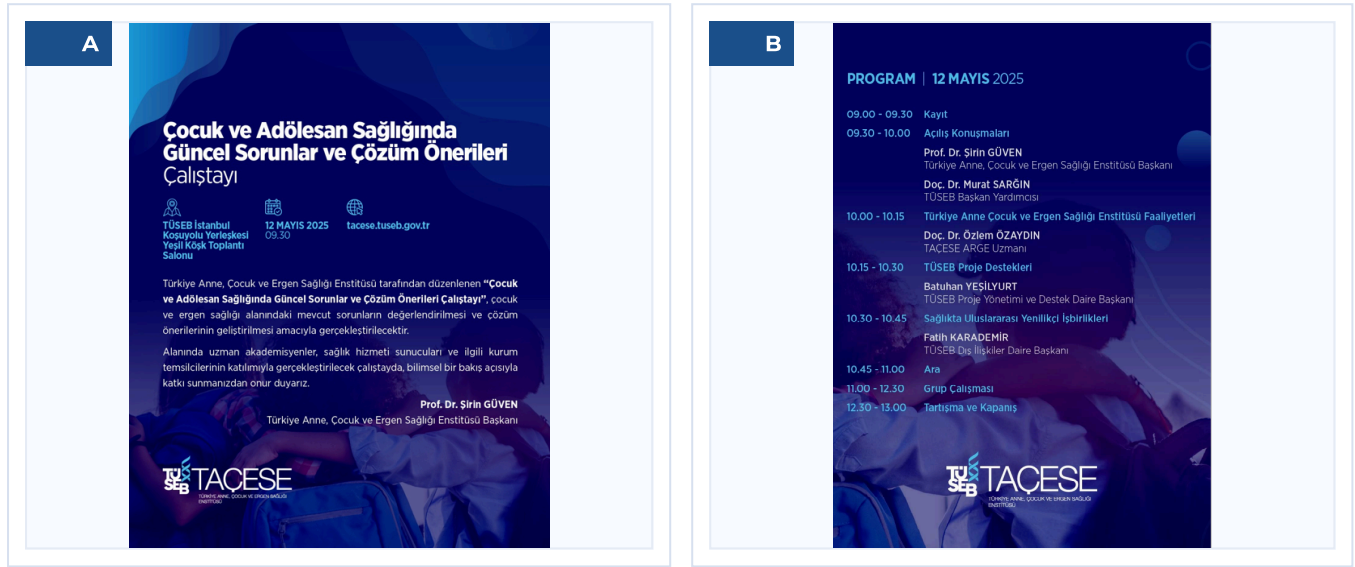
A

Çocuk ve Adölesan Sağlığında Güncel Sorunlar ve Çözüm Önerileri Çalıştayı

TÜSEB İstanbul Koşuyolu Yerleşkesi Yeşil Köşk Toplantı Salonu

12 MAYIS 2025 09.30

tacese.tuseb.gov.tr

Türkiye Anne, Çocuk ve Ergen Sağlığı Enstitüsü tarafından düzenlenen "Çocuk ve Adölesan Sağlığında Güncel Sorunlar ve Çözüm Önerileri Çalıştayı", çocuk ve ergen sağlığı alanındaki mevcut sorunların değerlendirilmesi ve çözüm önerilerinin geliştirilmesi amacıyla gerçekleştirilecektir.

Alanında uzman akademisyenler, sağlık hizmeti sunucuları ve ilgili kurum temsilcilerinin katılımıyla gerçekleştirilecek çalıştayda, bilimsel bir bakış açısıyla katkı sunmanızdan onur duyarız.

Prof. Dr. Şirin GÜVEN
Türkiye Anne, Çocuk ve Ergen Sağlığı Enstitüsü Başkanı

TÜSEB TAÇESE
TÜRKİYE ANNE, ÇOCUK VE ERGEN SAĞLIĞI ENSTİTÜSÜ

B

PROGRAM | 12 MAYIS 2025

09.00 - 09.30 Kayıt
09.30 - 10.00 Açılış Konuşmaları
Prof. Dr. Şirin GÜVEN
Türkiye Anne, Çocuk ve Ergen Sağlığı Enstitüsü Başkanı
Doç. Dr. Murat SARGIN
TÜSEB Başkan Yardımcısı
10.00 - 10.15 Türkiye Anne Çocuk ve Ergen Sağlığı Enstitüsü Faaliyetleri
Doç. Dr. Özlem ÖZAYDIN
TAÇESE ARGE Uzmanı
10.15 - 10.30 TÜSEB Proje Destekleri
Batuhan YEŞİLYURT
TÜSEB Proje Yönetimi ve Destek Daire Başkanı
10.30 - 10.45 Sağlıkta Uluslararası Yenilikçi İşbirlikleri
Fatih KARADEMİR
TÜSEB Dış İlişkiler Daire Başkanı
10.45 - 11.00 Ara
11.00 - 12.30 Grup Çalışması
12.30 - 13.00 Tartışma ve Kapanış

TÜSEB TAÇESE
TÜRKİYE ANNE, ÇOCUK VE ERGEN SAĞLIĞI ENSTİTÜSÜ